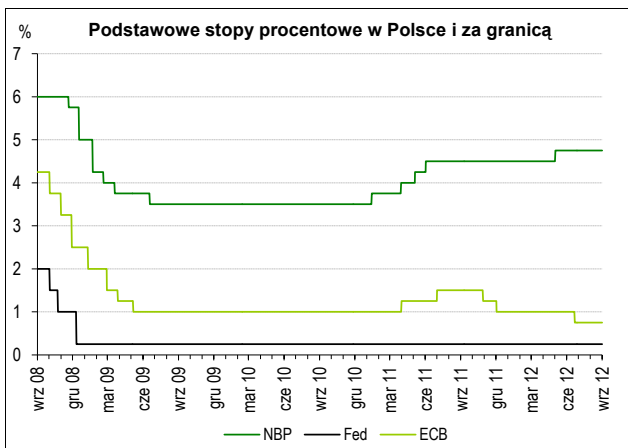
Podstawowe stopy procentowe w Polsce i za granicą

%

7
6
5
4
3
2
1
0

wrz 08
gru 08
mar 09
cze 09
wrz 09
gru 09
mar 10
cze 10
wrz 10
gru 10
mar 11
cze 11
wrz 11
gru 11
mar 12
cze 12
wrz 12

NBP
Fed
ECB